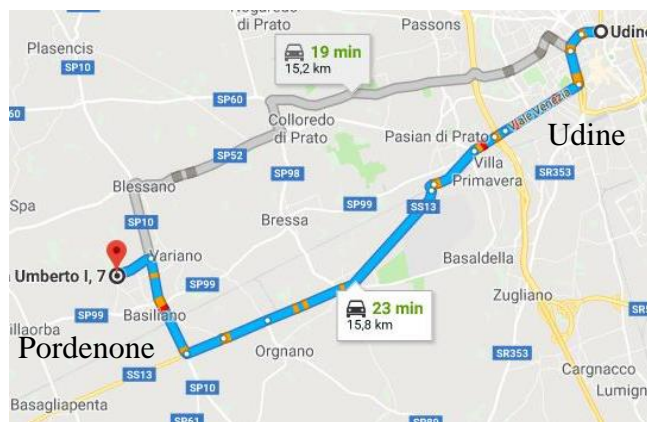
Nogaredo di Prato
Passons
Udine
Plasencis
SP10
19 min
15,2 km
SP60
60
Colloredo di Prato
Pasian di Prato
Viale Venezia
Udine
SP52
Villa Primavera
Blessano
SP98
SR353
Spa
Bressa
SP99
SS13
SP10
Variano
Basaldella
Umberto I, 7
SP99
Zugliano
SP99
Basiliano
23 min
15,8 km
illaorba
Pordenone
Orgnano
SR353
SS13
SP10
Cargnacco
Lumign
Basagliapenta
SP61
SP89
SR